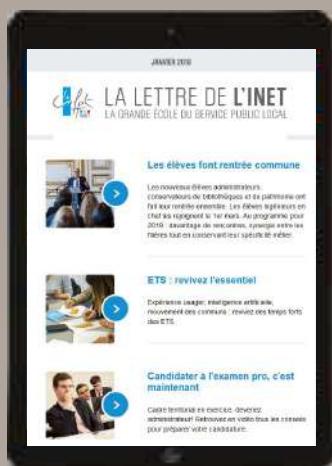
JANVIER 2019

LA LETTRE DE L'INET
LA GRANDE ÉCOLE DU SERVICE PUBLIC LOCAL

Les élèves font rentrée commune

Les nouveaux élèves administrateurs, conservateurs de bibliothèques et de patrimoine ont fait leur rentrée ensemble. Les élèves ingénieurs en chef les rejoignent le 1er mars. Au programme pour 2019 : davantage de rencontres, synergie entre les filières tout en conservant leur spécificité métier.

ETS : revivez l'essentiel

Expérience usager, intelligence artificielle, mouvement des communs : revivez les temps forts des ETS.

Candidater à l'examen pro, c'est maintenant

Cadre territorial en exercice, devenez administrateur! Retrouvez en vidéo tous les conseils pour préparer votre candidature.